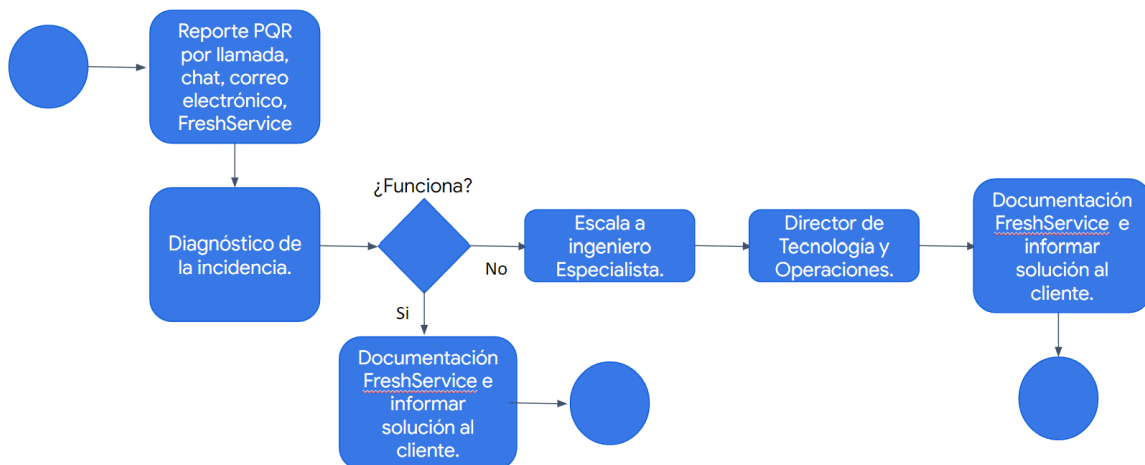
Reporte PQR por llamada, chat, correo electrónico, FreshService

Diagnóstico de la incidencia.

¿Funciona?

No

Si

Escala a ingeniero Especialista.

Director de Tecnología y Operaciones.

Documentación FreshService e informar solución al cliente.

Documentación FreshService e informar solución al cliente.